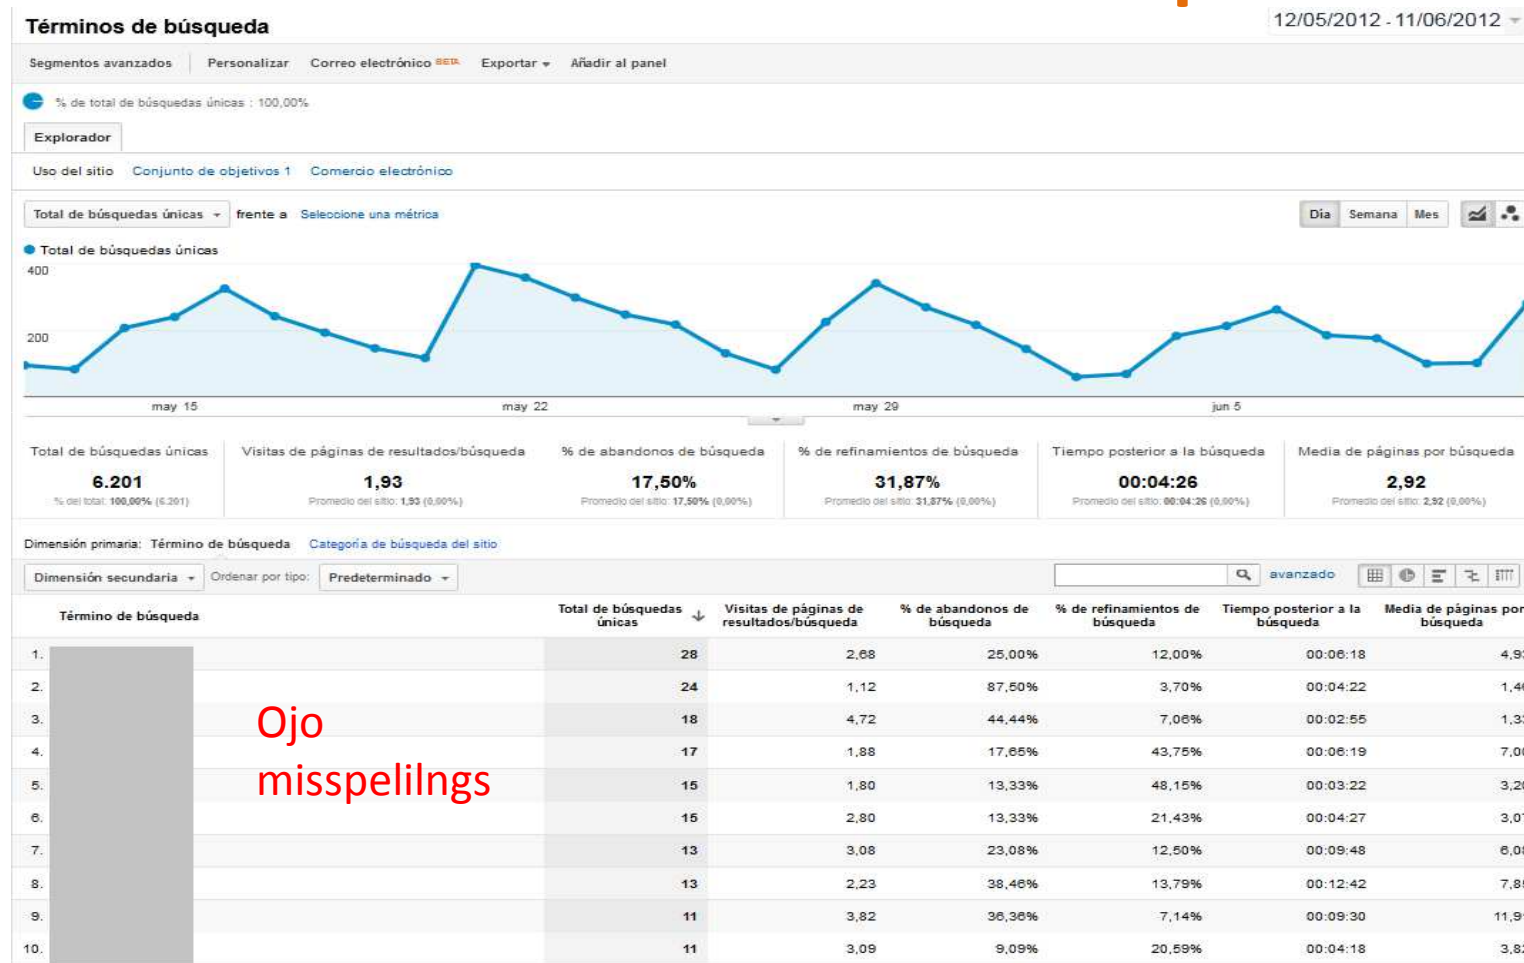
Términos de búsqueda

12/05/2012 - 11/06/2012

Segmentos avanzados | Personalizar | Correo electrónico BETA | Exportar | Añadir al panel

% de total de búsquedas únicas : 100,00%

Explorador

Uso del sitio | Conjunto de objetivos 1 | Comercio electrónico

Total de búsquedas únicas | frente a | Seleccione una métrica

Día | Semana | Mes

Total de búsquedas únicas

400

200

may 15 | may 22 | may 29 | jun 5

Total de búsquedas únicas
6.201
% del total: 100,00% (6.201)

Visitas de páginas de resultados/búsqueda
1,93
Promedio del sitio: 1,93 (0,00%)

% de abandonos de búsqueda
17,50%
Promedio del sitio: 17,50% (0,00%)

% de refinamientos de búsqueda
31,87%
Promedio del sitio: 31,87% (0,00%)

Tiempo posterior a la búsqueda
00:04:26
Promedio del sitio: 00:04:26 (0,00%)

Media de páginas por búsqueda
2,92
Promedio del sitio: 2,92 (0,00%)

Dimensión primaria: Término de búsqueda | Categoría de búsqueda del sitio

Dimensión secundaria | Ordenar por tipo: | Predeterminado | avanzado

| | Término de búsqueda | Total de búsquedas únicas | Visitas de páginas de resultados/búsqueda | % de abandonos de búsqueda | % de refinamientos de búsqueda | Tiempo posterior a la búsqueda | Media de páginas por búsqueda |
|---|---|---|---|---|---|---|---|
| 1. | | 28 | 2,68 | 25,00% | 12,00% | 00:06:18 | 4,9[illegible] |
| 2. | | 24 | 1,12 | 87,50% | 3,70% | 00:04:22 | 1,4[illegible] |
| 3. | | 18 | 4,72 | 44,44% | 7,06% | 00:02:55 | 1,3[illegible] |
| 4. | | 17 | 1,88 | 17,65% | 43,75% | 00:06:19 | 7,0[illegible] |
| 5. | | 15 | 1,80 | 13,33% | 48,15% | 00:03:22 | 3,2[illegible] |
| 6. | | 15 | 2,80 | 13,33% | 21,43% | 00:04:27 | 3,0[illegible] |
| 7. | | 13 | 3,08 | 23,08% | 12,50% | 00:09:48 | 6,0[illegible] |
| 8. | | 13 | 2,23 | 38,46% | 13,79% | 00:12:42 | 7,8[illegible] |
| 9. | | 11 | 3,82 | 36,36% | 7,14% | 00:09:30 | 11,9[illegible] |
| 10. | | 11 | 3,09 | 9,09% | 20,59% | 00:04:18 | 3,8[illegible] |

Ojo
misspelilngs